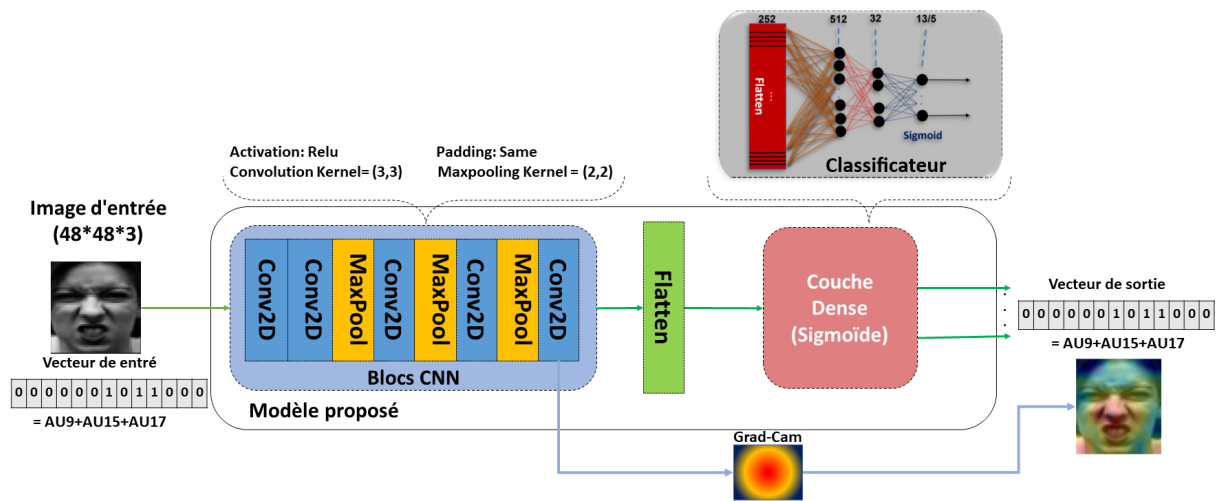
252
512
32
13/5
Flatten
...
Sigmoid
Classificateur

Activation: Relu
Convolution Kernel= (3,3)

Padding: Same
Maxpooling Kernel = (2,2)

Image d'entrée
(48*48*3)

Vecteur de entré

| 0 | 0 | 0 | 0 | 0 | 0 | 1 | 0 | 1 | 1 | 0 | 0 | 0 |
|---|---|---|---|---|---|---|---|---|---|---|---|---|

= AU9+AU15+AU17

Conv2D
Conv2D
MaxPool
Conv2D
MaxPool
Conv2D
MaxPool
Conv2D

Blocs CNN

Flatten

Couche Dense (Sigmoïde)

Modèle proposé

Grad-Cam

Vecteur de sortie

| 0 | 0 | 0 | 0 | 0 | 0 | 1 | 0 | 1 | 1 | 0 | 0 | 0 |
|---|---|---|---|---|---|---|---|---|---|---|---|---|

= AU9+AU15+AU17